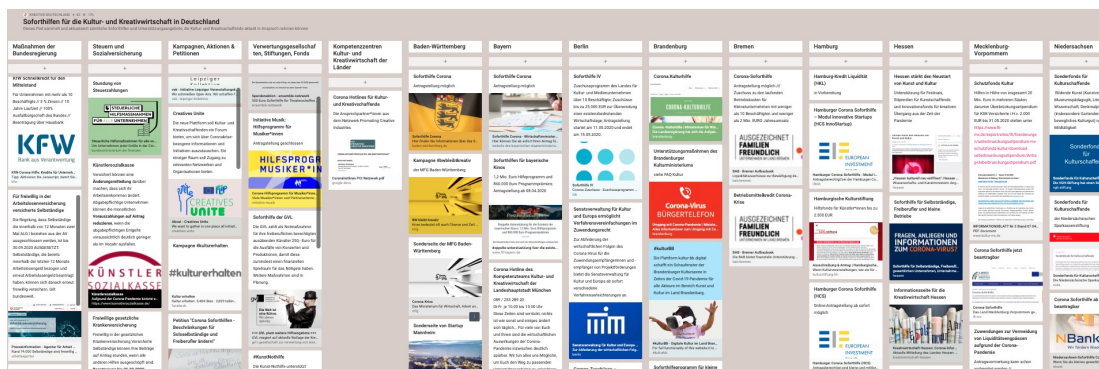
Soforthilfen für die Kultur- und Kreativwirtschaft in Deutschland

| Maßnahmen der Bundesregierung | Steuern und Sozialversicherung | Kampagnen, Aktionen & Petitionen | Verwertungsgesellschaften, Stiftungen, Fonds | Kompetenzzentren Kultur- und Kreativwirtschaft der Länder | Baden-Württemberg | Bayern | Berlin | Brandenburg | Bremen | Hamburg | Hessen | Mecklenburg-Vorpommern | Niedersachsen |
|---|---|---|---|---|---|---|---|---|---|---|---|---|---|

KfW Schnellkredit für den Mittelstand

KfW
Bank aus Verantwortung

Für freiwillig in der Arbeitslosenversicherung versicherte Selbständige

Stundung von Steuerzahlungen

STEUERLICHE HILFSMASSNAHMEN FÜR UNTERNEHMEN

Künstlersozialkasse

KÜNSTLER SOZIALKASSE

Freiwillig gesetzliche Krankenversicherung

Creatives Unite

CREATIVES UNITE

Kampagne #kulturerhalten

#kulturerhalten

Petition "Corona Soforthilfe - Beschränkungen für Selbständige und Freiberufler ändern!"

#KunstNothilfe

Initiative Musik: Hilfsprogramm für Musiker*innen

HILFSPROGRAMM FÜR MUSIKER*INNEN

Soforthilfe der GVL

Corona Hotlines für Kultur- und Kreativschaffende

Soforthilfe Corona

Kampagne #bwbleibtkreativ

Sonderseite der MFG Baden-Württemberg

Sonderseite von Startup Mannheim

Soforthilfe Corona

Soforthilfe für bayerische Kinos

Corona Hotline des Kompetenzteams Kultur- und Kreativwirtschaft der Landeshauptstadt München

Soforthilfe IV

Unterstützungsmaßnahmen des Senats

Corona-Virus BÜRGERTELEFON

Senatsverwaltung für Kultur und Europa ermöglicht Verfahrenserleichterungen im Zuwendungsrecht

Corona Kulturhilfe

#kulturBB

Unterstützungsmaßnahmen des Brandenburger Kulturministeriums

Corona-Soforthilfe

AUSGEZEICHNET FAMILIEN FREUNDLICH

Betriebsmittelkredit Corona-Virus

Hamburg-Kredit Liquidität (HKL)

Hamburger Corona Soforthilfe - Modul Innovative Startups (HCS InnoStartup)

Hamburger Kulturhilfsfonds

Soforthilfe für Selbstständige, Freiberufler und kleine Betriebe

Hamburger Corona Soforthilfe (HCS)

EUROPEAN INVESTMENT

Hessen stärkt den Neustart von Kunst und Kultur

FRAGEN, ANLIEGEN UND INFORMATIONEN ZUM CORONA-VIRUS?

Informationsseite für die Kreativwirtschaft Hessen

Schutzfonds Kultur

Corona Soforthilfe jetzt beantragen

Zuwendungen zur Vermeidung von Liquiditätsengpässen aufgrund der Corona-Pandemie

Sonderfonds für Kulturschaffende

Sonderfonds für Kulturschaffende

Corona Soforthilfe als Zuschuss beantragen

NBank